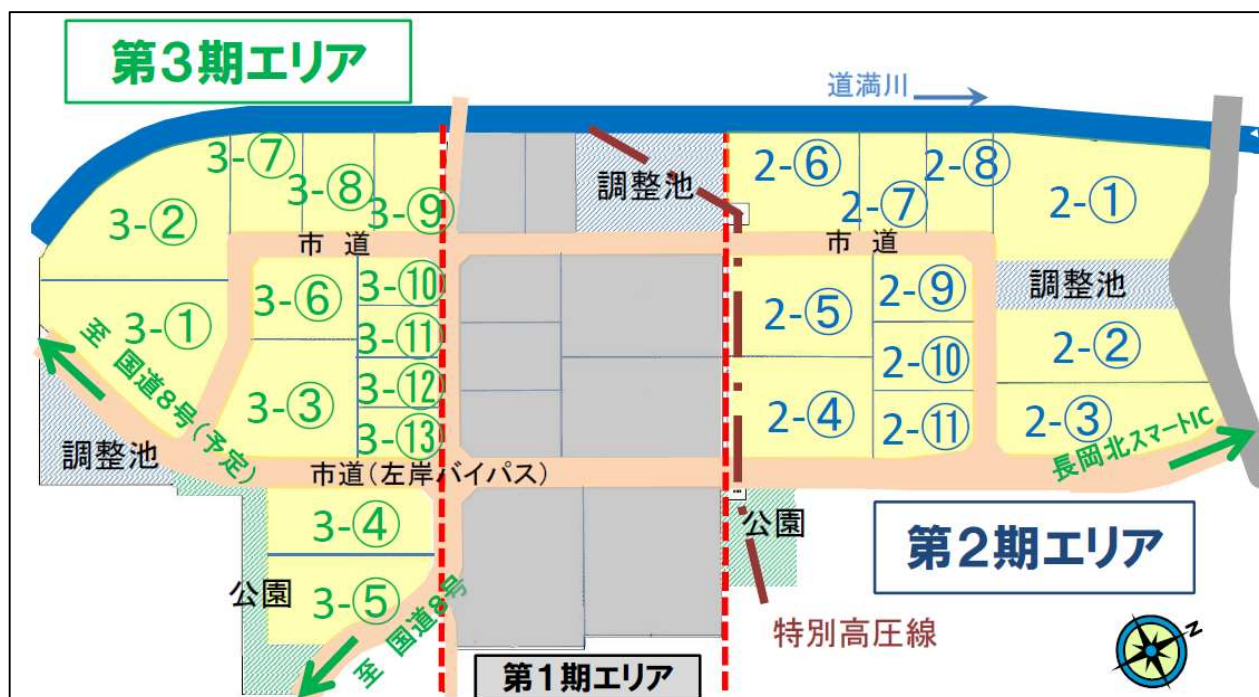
第３期エリア

道満川

3-⑦
3-⑧
3-⑨
3-②
市道
3-⑥
3-⑩
3-⑪
3-①
3-⑫
3-③
3-⑬
至 国道8号（予定）
調整池
市道（左岸バイパス）
3-④
公園
3-⑤
至 国道8号

調整池
第１期エリア

2-⑥
2-⑧
2-⑦
2-①
市道
2-⑨
調整池
2-⑤
2-②
2-⑩
2-④
2-⑪
2-③
長岡北スマートIC
公園
第２期エリア
特別高圧線